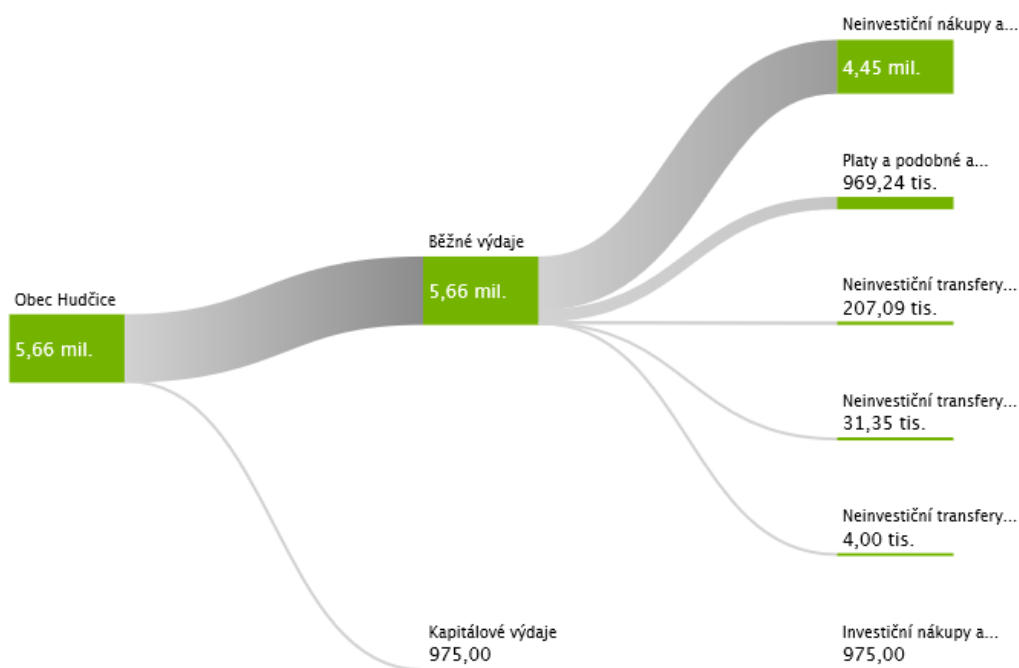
Obec Hudčice
5,66 mil.

Běžné výdaje
5,66 mil.

Kapitálové výdaje
975,00

Neinvestiční nákupy a...
4,45 mil.

Platy a podobné a...
969,24 tis.

Neinvestiční transfery...
207,09 tis.

Neinvestiční transfery...
31,35 tis.

Neinvestiční transfery...
4,00 tis.

Investiční nákupy a...
975,00